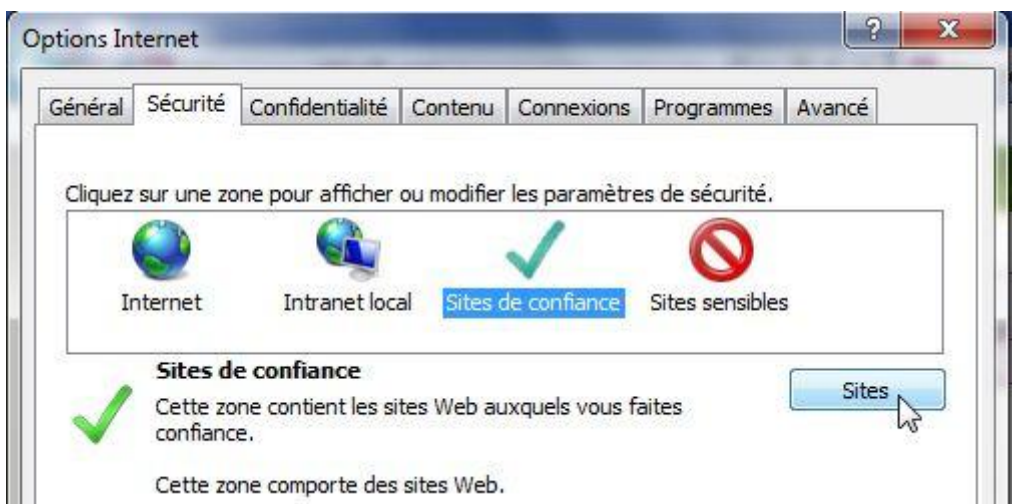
Options Internet

?
X

Général
Sécurité
Confidentialité
Contenu
Connexions
Programmes
Avancé

Cliquez sur une zone pour afficher ou modifier les paramètres de sécurité.

Internet
Intranet local
Sites de confiance
Sites sensibles

Sites de confiance

Cette zone contient les sites Web auxquels vous faites confiance.

Cette zone comporte des sites Web.

Sites